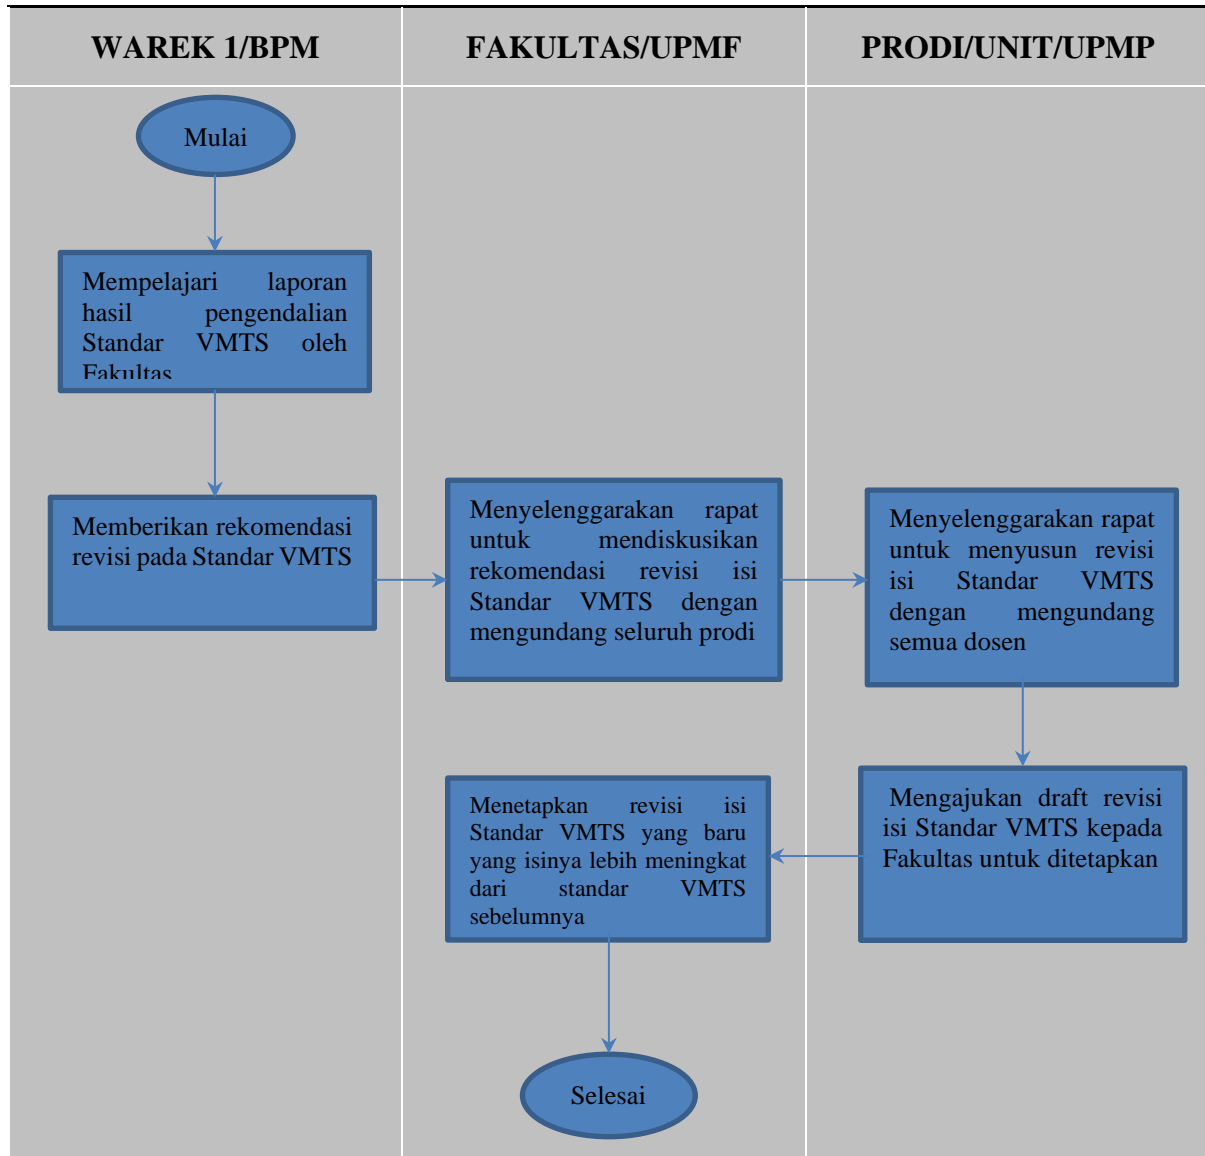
| WAREK 1/BPM | FAKULTAS/UPMF | PRODI/UNIT/UPMP |
|---|---|---|

Mulai

Mempelajari laporan hasil pengendalian Standar VMTS oleh Fakultas

Memberikan rekomendasi revisi pada Standar VMTS

Menyelenggarakan rapat untuk mendiskusikan rekomendasi revisi isi Standar VMTS dengan mengundang seluruh prodi

Menyelenggarakan rapat untuk menyusun revisi isi Standar VMTS dengan mengundang semua dosen

Mengajukan draft revisi isi Standar VMTS kepada Fakultas untuk ditetapkan

Menetapkan revisi isi Standar VMTS yang baru yang isinya lebih meningkat dari standar VMTS sebelumnya

Selesai